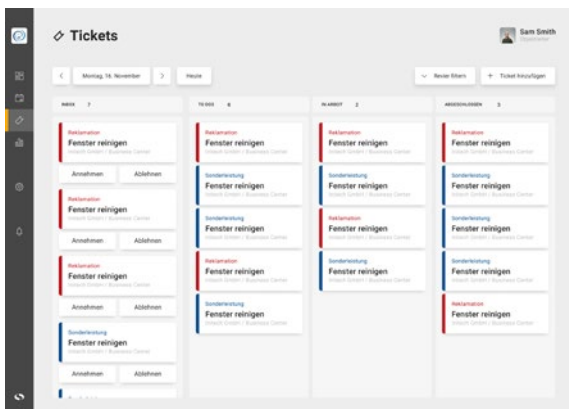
Tickets

Sam Smith
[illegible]

<

Montag, 16. November

>

Heute

Revier filtern

+ Ticket hinzufügen

INBOX 7

Reklamation
Fenster reinigen
Intech GmbH / Business Center

Annehmen

Ablehnen

Reklamation
Fenster reinigen
Intech GmbH / Business Center

Annehmen

Ablehnen

Reklamation
Fenster reinigen
Intech GmbH / Business Center

Annehmen

Ablehnen

Sonderleistung
Fenster reinigen
Intech GmbH / Business Center

Annehmen

Ablehnen

TO DOS 6

Reklamation
Fenster reinigen
Intech GmbH / Business Center

Sonderleistung
Fenster reinigen
Intech GmbH / Business Center

Sonderleistung
Fenster reinigen
Intech GmbH / Business Center

Reklamation
Fenster reinigen
Intech GmbH / Business Center

Sonderleistung
Fenster reinigen
Intech GmbH / Business Center

IN ARBEIT 2

Reklamation
Fenster reinigen
Intech GmbH / Business Center

Sonderleistung
Fenster reinigen
Intech GmbH / Business Center

Reklamation
Fenster reinigen
Intech GmbH / Business Center

Sonderleistung
Fenster reinigen
Intech GmbH / Business Center

ABGESCHLOSSEN 5

Reklamation
Fenster reinigen
Intech GmbH / Business Center

Sonderleistung
Fenster reinigen
Intech GmbH / Business Center

Sonderleistung
Fenster reinigen
Intech GmbH / Business Center

Sonderleistung
Fenster reinigen
Intech GmbH / Business Center

Reklamation
Fenster reinigen
Intech GmbH / Business Center